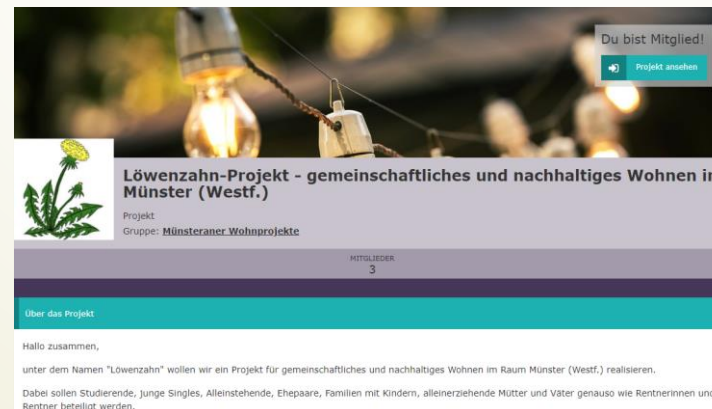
Du bist Mitglied!

Projekt ansehen

Löwenzahn-Projekt - gemeinschaftliches und nachhaltiges Wohnen in Münster (Westf.)

Projekt

Gruppe: Münsteraner Wohnprojekte

MITGLIEDER
3

Über das Projekt

Hallo zusammen,

unter dem Namen "Löwenzahn" wollen wir ein Projekt für gemeinschaftliches und nachhaltiges Wohnen im Raum Münster (Westf.) realisieren.

Dabei sollen Studierende, junge Singles, Alleinstehende, Ehepaare, Familien mit Kindern, alleinerziehende Mütter und Väter genauso wie Rentnerinnen und Rentner beteiligt werden.